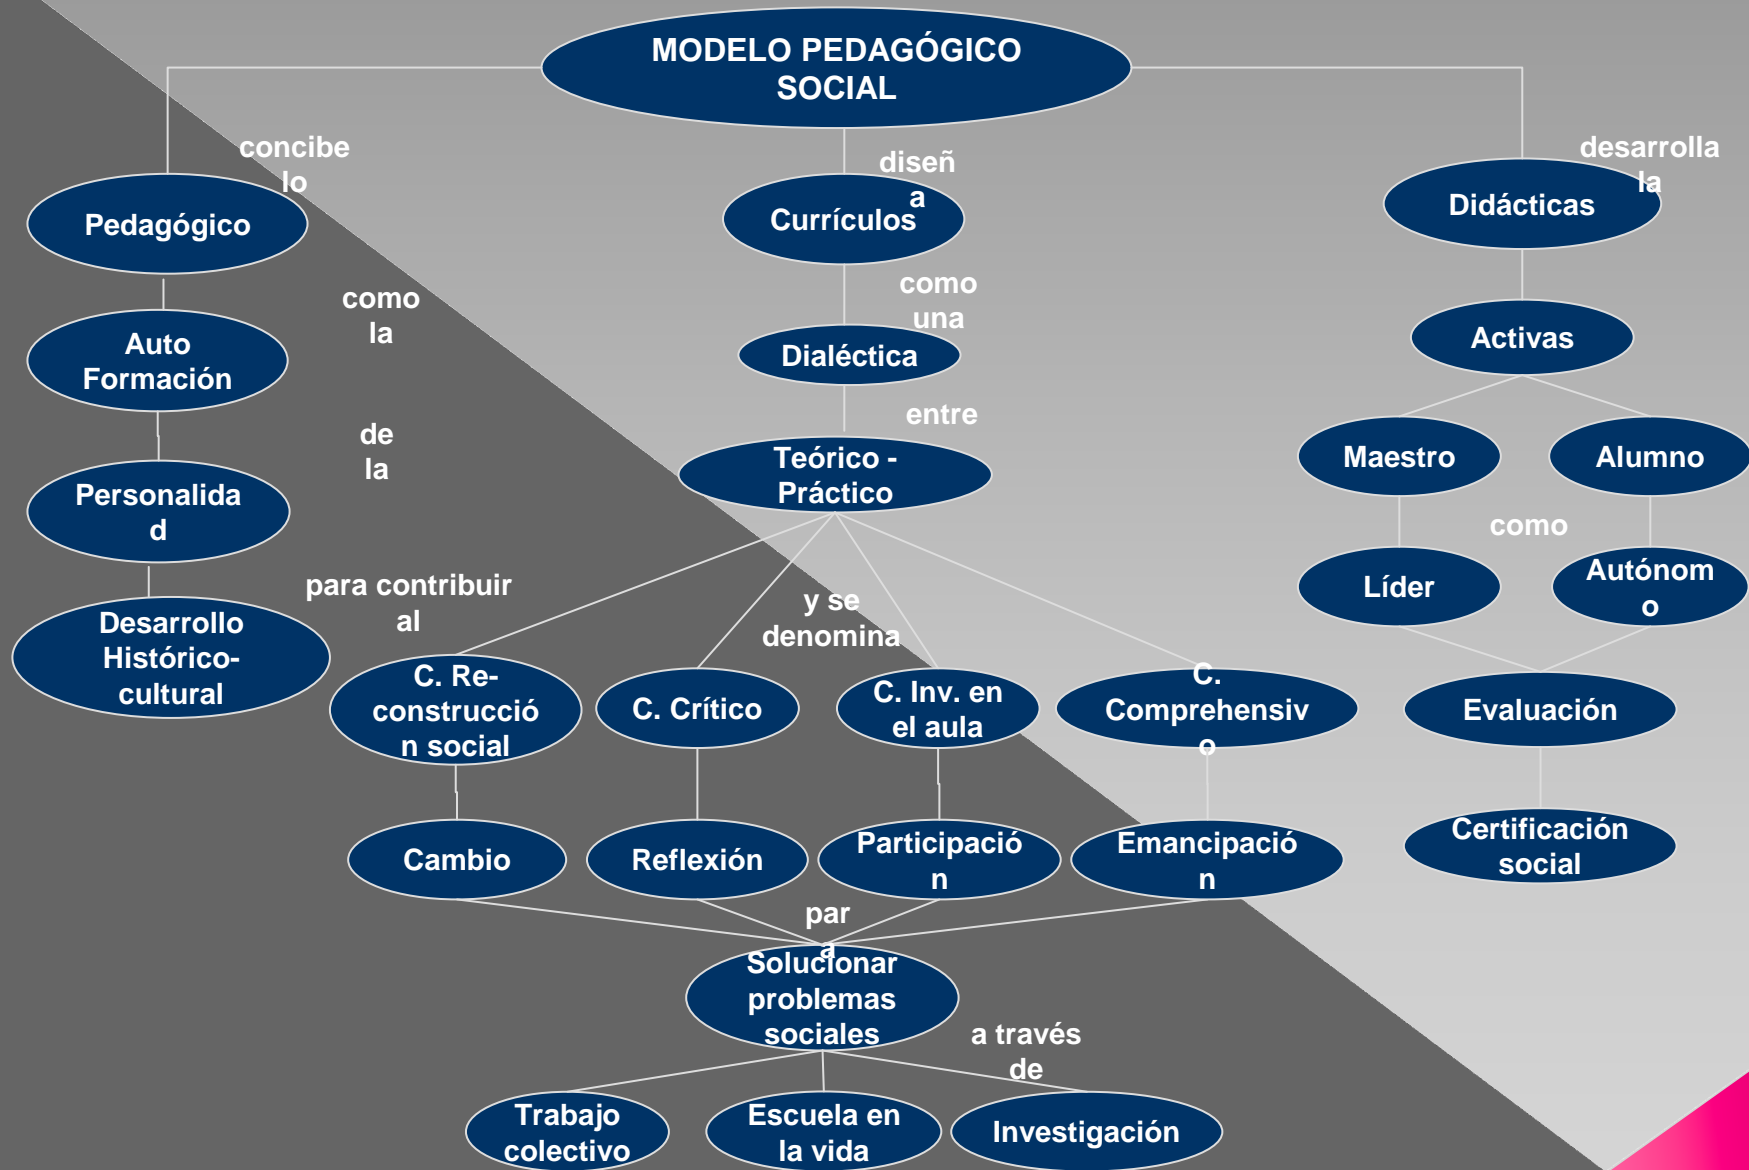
MODELO PEDAGÓGICO SOCIAL

concibe lo

Pedagógico

como la

Auto Formación

de la

Personalidad

para contribuir al

Desarrollo Histórico-cultural

diseña

Currículos

como una

Dialéctica

entre

Teórico - Práctico

y se denomina

C. Re-construcción social

C. Crítico

C. Inv. en el aula

C. Comprehensivo

Cambio

Reflexión

Participación

Emancipación

para

Solucionar problemas sociales

a través de

Trabajo colectivo

Escuela en la vida

Investigación

desarrolla la

Didácticas

Activas

Maestro

Alumno

como

Líder

Autónomo

Evaluación

Certificación social